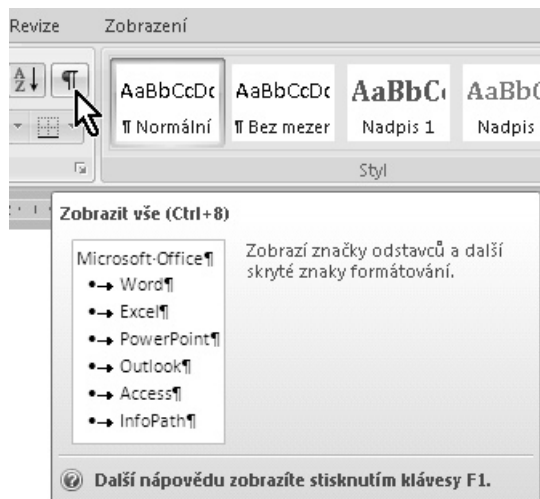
Revize Zobrazení

AaBbCcDc AaBbCcDc AaBbC AaBbC

¶ Normální ¶ Bez mezer Nadpis 1 Nadpis

Styl

Zobrazit vše (Ctrl+8)

Microsoft·Office¶
•→ Word¶
•→ Excel¶
•→ PowerPoint¶
•→ Outlook¶
•→ Access¶
•→ InfoPath¶

Zobrazí značky odstavců a další skryté znaky formátování.

Další nápovědu zobrazíte stisknutím klávesy F1.